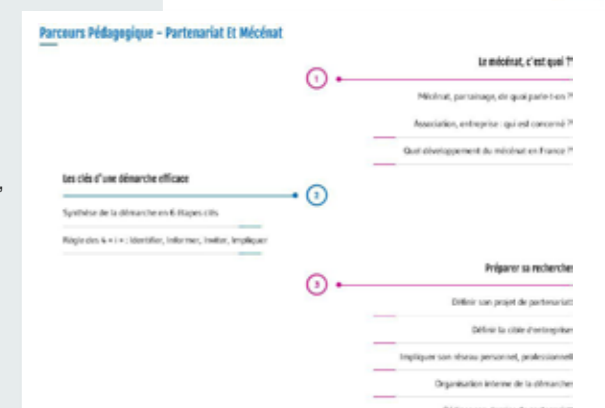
Parcours Pédagogique – Partenariat Et Mécénat

1

Le mécénat, c'est quoi ?

Mécénat, parrainage, de quoi parle-t-on ?

Association, entreprise : qui est concerné ?

Quel développement du mécénat en France ?

Les clés d'une démarche efficace

2

Synthèse de la démarche en 6 étapes clés

Règle des 4 « i » : Identifier, Informer, Inviter, Impliquer

3

Préparer sa recherche

Définir son projet de partenariat

Définir la cible d'entreprises

Impliquer son réseau personnel, professionnel

Organisation interne de la démarche

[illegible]